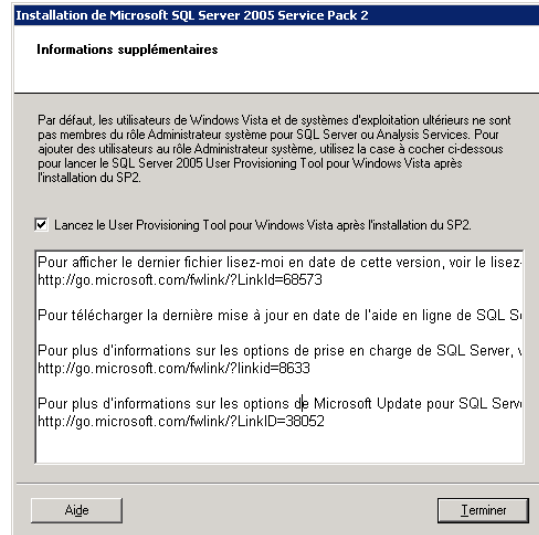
Installation de Microsoft SQL Server 2005 Service Pack 2

Informations supplémentaires

Par défaut, les utilisateurs de Windows Vista et de systèmes d'exploitation ultérieurs ne sont pas membres du rôle Administrateur système pour SQL Server ou Analysis Services. Pour ajouter des utilisateurs au rôle Administrateur système, utilisez la case à cocher ci-dessous pour lancer le SQL Server 2005 User Provisioning Tool pour Windows Vista après l'installation du SP2.

☑ Lancez le User Provisioning Tool pour Windows Vista après l'installation du SP2.

Pour afficher le dernier fichier lisez-moi en date de cette version, voir le lisez-
http://go.microsoft.com/fwlink/?LinkId=68573

Pour télécharger la dernière mise à jour en date de l'aide en ligne de SQL S

Pour plus d'informations sur les options de prise en charge de SQL Server, v
http://go.microsoft.com/fwlink/?linkid=8633

Pour plus d'informations sur les options de Microsoft Update pour SQL Serv
http://go.microsoft.com/fwlink/?LinkID=38052

Aide

Terminer